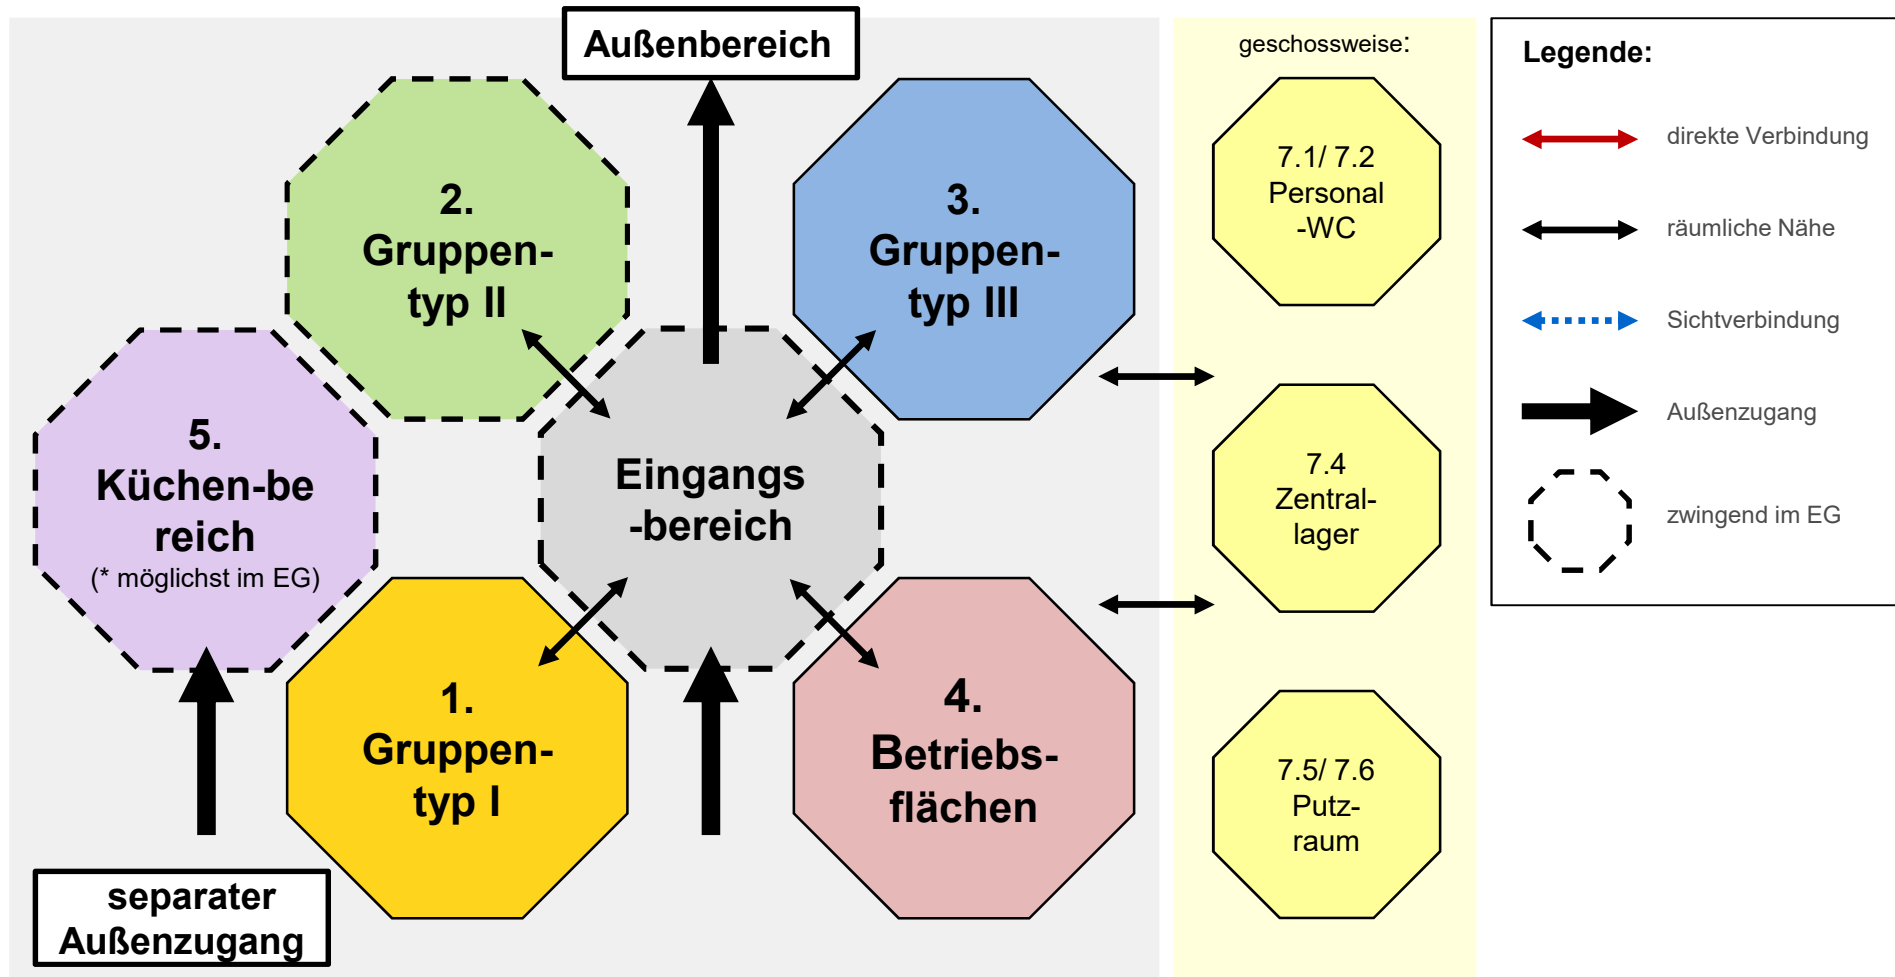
Außenbereich

2. Gruppentyp II

3. Gruppentyp III

5. Küchen-bereich
(* möglichst im EG)

Eingangs-bereich

1. Gruppentyp I

4. Betriebsflächen

separater Außenzugang

geschossweise:

7.1/ 7.2 Personal -WC

7.4 Zentrallager

7.5/ 7.6 Putzraum

Legende:

direkte Verbindung

räumliche Nähe

Sichtverbindung

Außenzugang

zwingend im EG